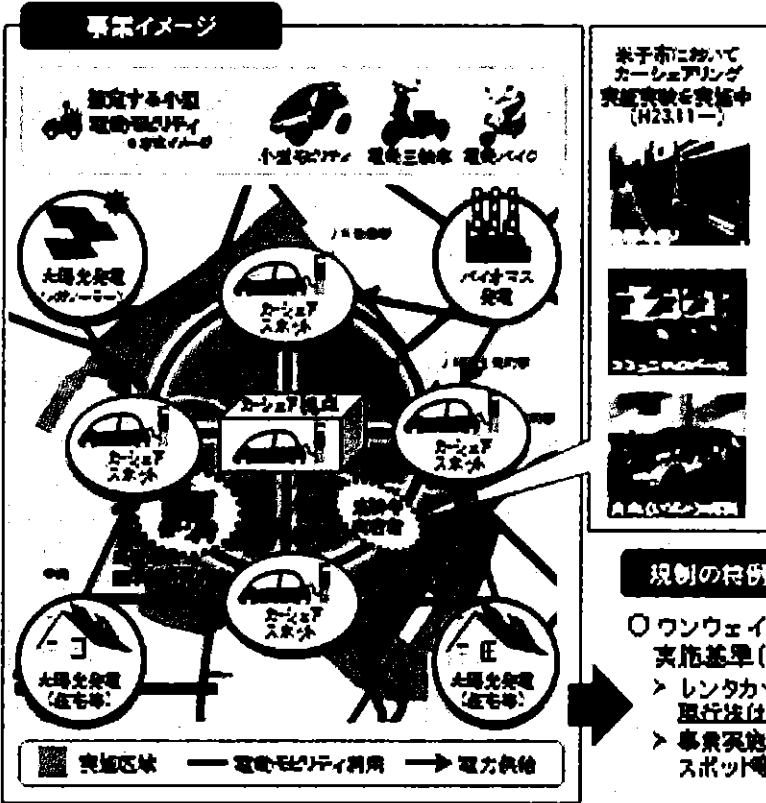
事業イメージ

想定する小型電動モビリティ ※導入イメージ

小型モビリティ　電動三輪車　電動バイク

米子市において カーシェアリング 実証実験を実施中 (H23.11ー)

太陽光発電 (メガソーラー)

バイオマス発電

カーシェア スポット

カーシェア拠点

カーシェア スポット

カーシェア スポット

カーシェア スポット

太陽光発電 (住宅等)

太陽光発電 (住宅等)

実施区域　電動モビリティ利用　電力供給

規制の特例

○ ワンウェイ 実施基準(

> レンタカー 現行法は

> 事業実施 スポット